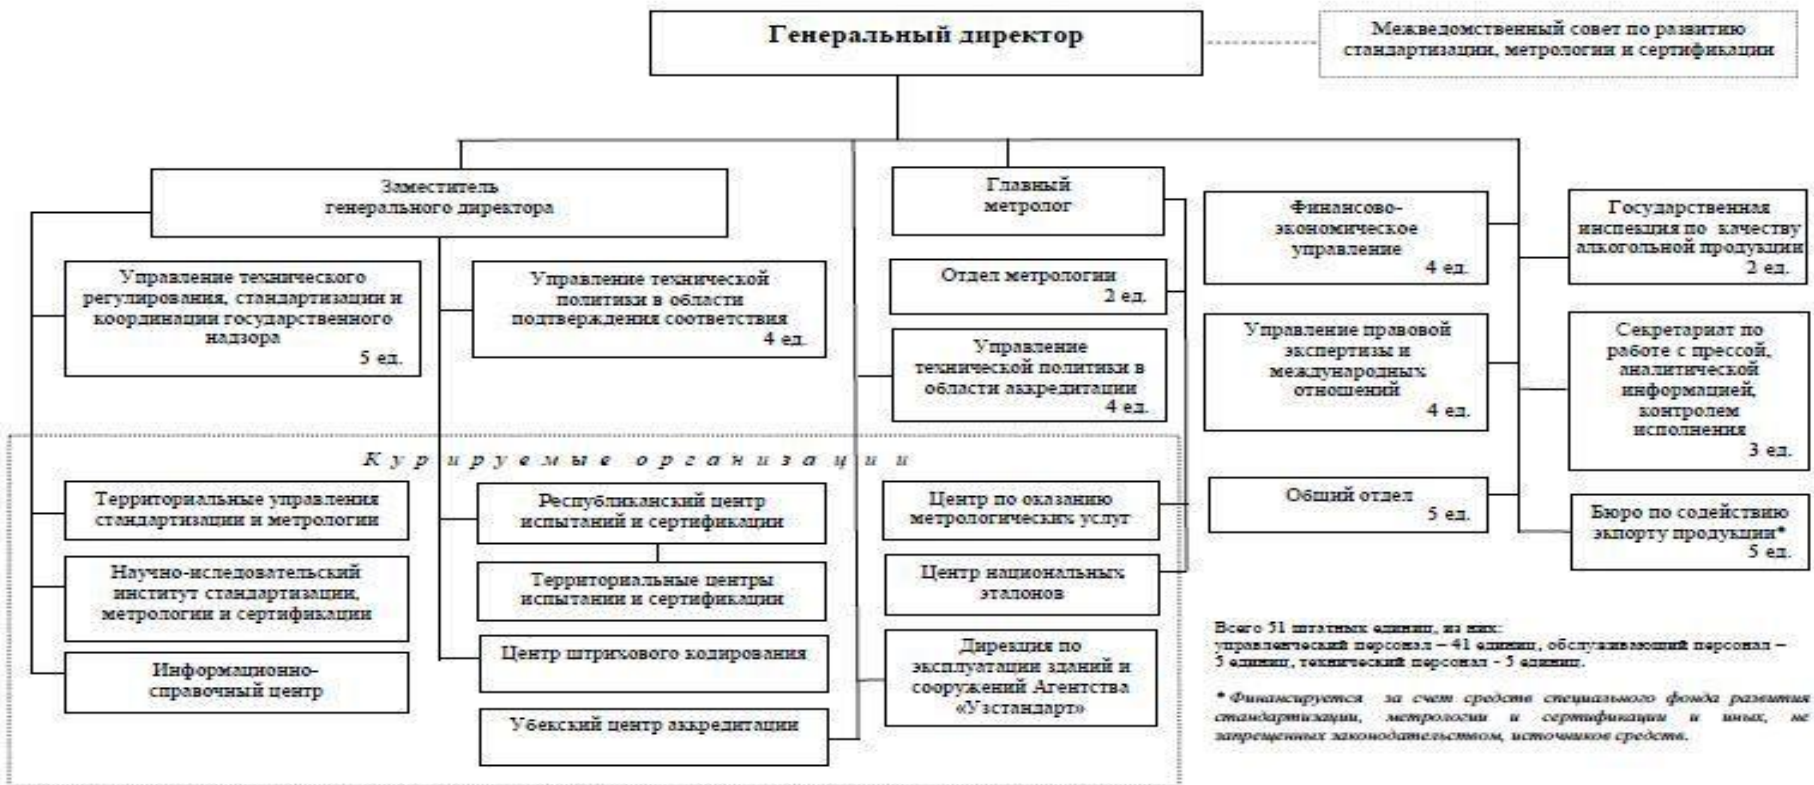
Генеральный директор

Межведомственный совет по развитию стандартизации, метрологии и сертификации

Заместитель генерального директора

Главный метролог

Финансово-экономическое управление 4 ед.

Государственная инспекция по качеству алкогольной продукции 2 ед.

Управление технического регулирования, стандартизации и координации государственного надзора 5 ед.

Управление технической политики в области подтверждения соответствия 4 ед.

Отдел метрологии 2 ед.

Управление технической политики в области аккредитации 4 ед.

Управление правовой экспертизы и международных отношений 4 ед.

Секретариат по работе с прессой, аналитической информацией, контролем исполнения 3 ед.

Курируемые организации

Территориальные управления стандартизации и метрологии

Республиканский центр испытаний и сертификации

Центр по оказанию метрологических услуг

Общий отдел 5 ед.

Бюро по содействию экпорту продукции* 5 ед.

Научно-иследовательский институт стандартизации, метрологии и сертификации

Территориальные центры испытании и сертификации

Центр национальных эталонов

Информационно-справочный центр

Центр штрихового кодирования

Дирекция по эксплуатации зданий и сооружений Агентства «Узстандарт»

Убекский центр аккредитации

Всего 51 штатных единиц, из них: управленческий персонал – 41 единиц, обслуживающий персонал – 5 единиц, технический персонал - 5 единиц.

* Финансируется за счет средств специального фонда развития стандартизации, метрологии и сертификации и иных, не запрещенных законодательством, источников средств.